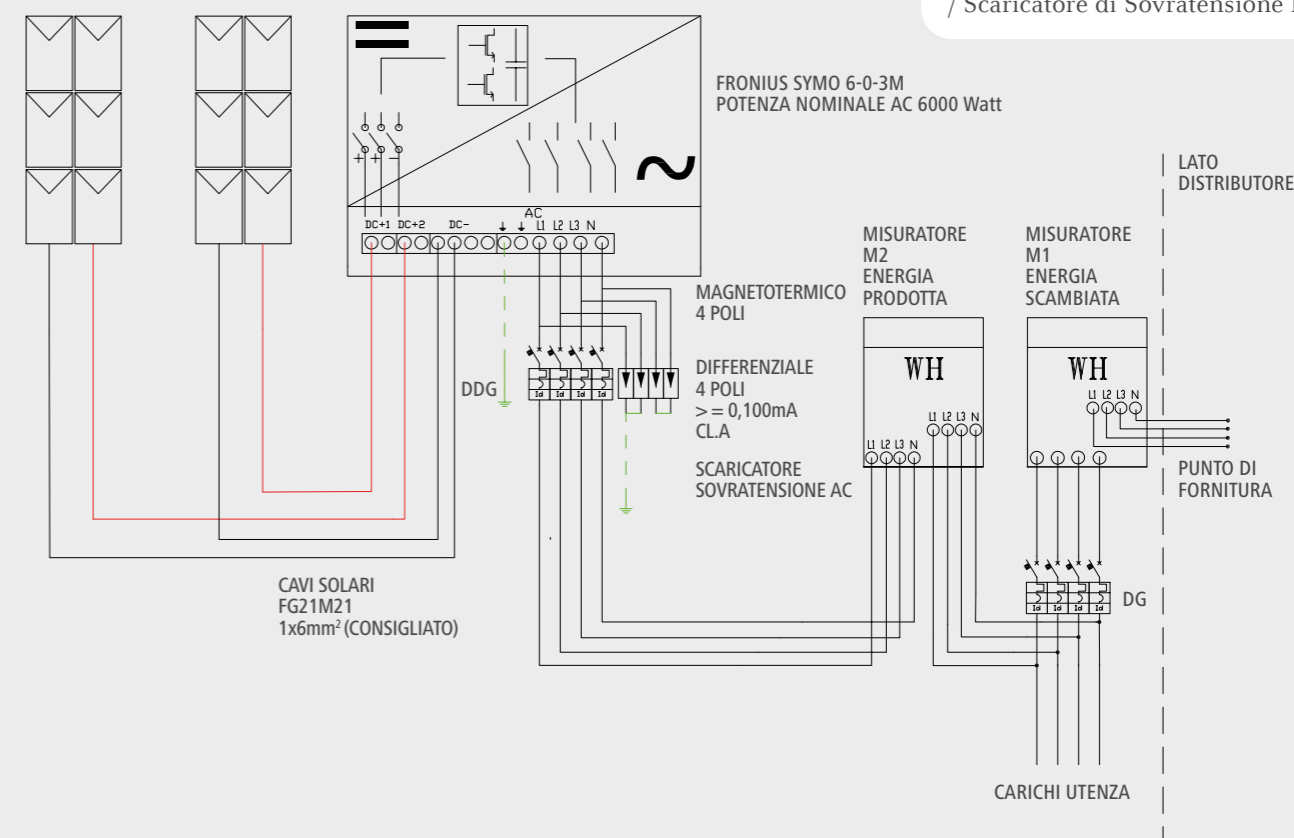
/ Scaricatore di Sovratensione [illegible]

FRONIUS SYMO 6-0-3M
POTENZA NOMINALE AC 6000 Watt

DC+1 DC+2 DC− AC L1 L2 L3 N

LATO DISTRIBUTORE

MISURATORE M2 ENERGIA PRODOTTA

MISURATORE M1 ENERGIA SCAMBIATA

MAGNETOTERMICO 4 POLI

DIFFERENZIALE 4 POLI $>=$ 0,100mA CL.A

DDG

WH

L1 L2 L3 N

WH

L1 L2 L3 N

L1 L2 L3 N

SCARICATORE SOVRATENSIONE AC

PUNTO DI FORNITURA

CAVI SOLARI
FG21M21
1x6mm$^2$ (CONSIGLIATO)

DG

CARICHI UTENZA